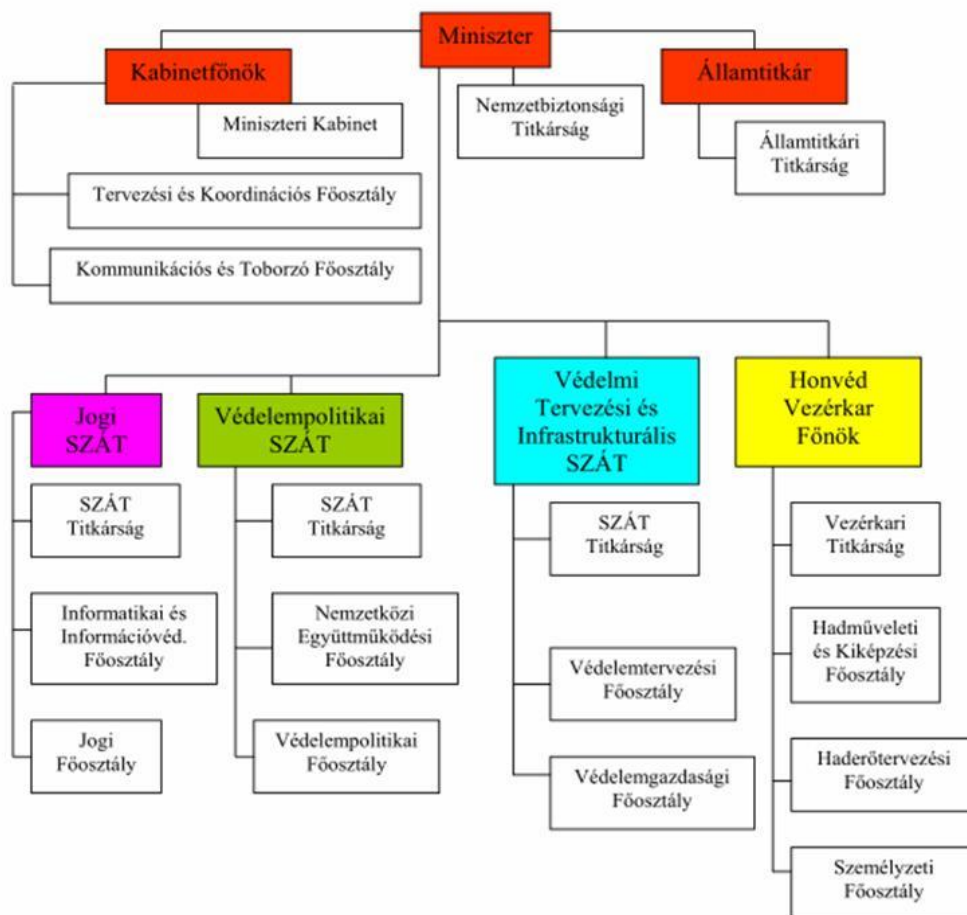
Miniszter

Kabinetfőnök

Miniszteri Kabinet

Tervezési és Koordinációs Főosztály

Kommunikációs és Toborzó Főosztály

Nemzetbiztonsági Titkárság

Államtitkár

Államtitkári Titkárság

Jogi SZÁT

SZÁT Titkárság

Informatikai és Információvéd. Főosztály

Jogi Főosztály

Védelempolitikai SZÁT

SZÁT Titkárság

Nemzetközi Együttműködési Főosztály

Védelempolitikai Főosztály

Védelmi Tervezési és Infrastrukturális SZÁT

SZÁT Titkárság

Védelemtervezési Főosztály

Védelemgazdasági Főosztály

Honvéd Vezérkar Főnök

Vezérkari Titkárság

Hadműveleti és Kiképzési Főosztály

Haderőtervezési Főosztály

Személyzeti Főosztály